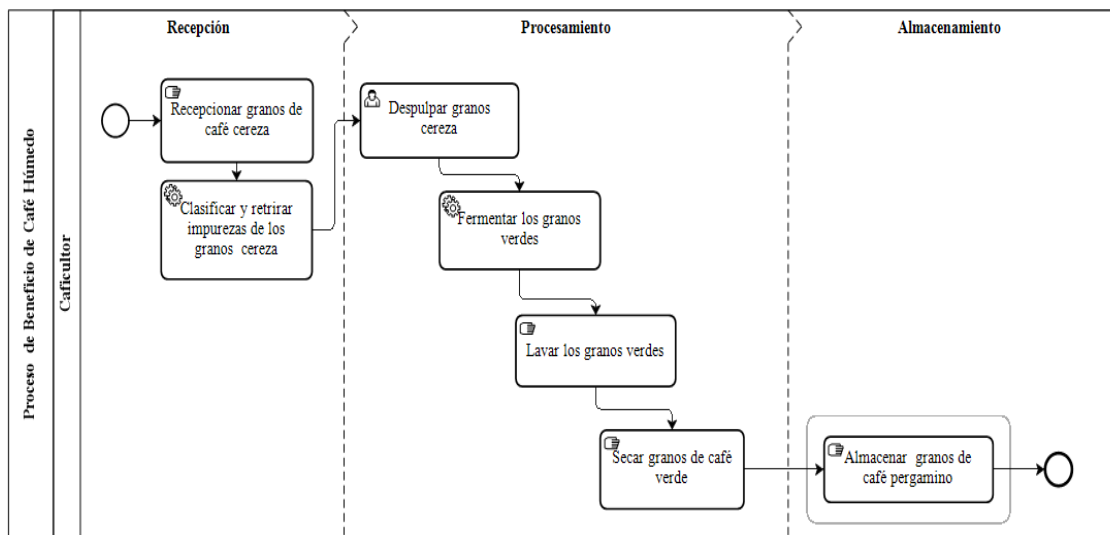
Proceso de Beneficio de Café Húmedo

Caficultor

Recepción

Procesamiento

Almacenamiento

Recepcionar granos de café cereza

Clasificar y retrirar impurezas de los granos cereza

Despulpar granos cereza

Fermentar los granos verdes

Lavar los granos verdes

Secar granos de café verde

Almacenar granos de café pergamino